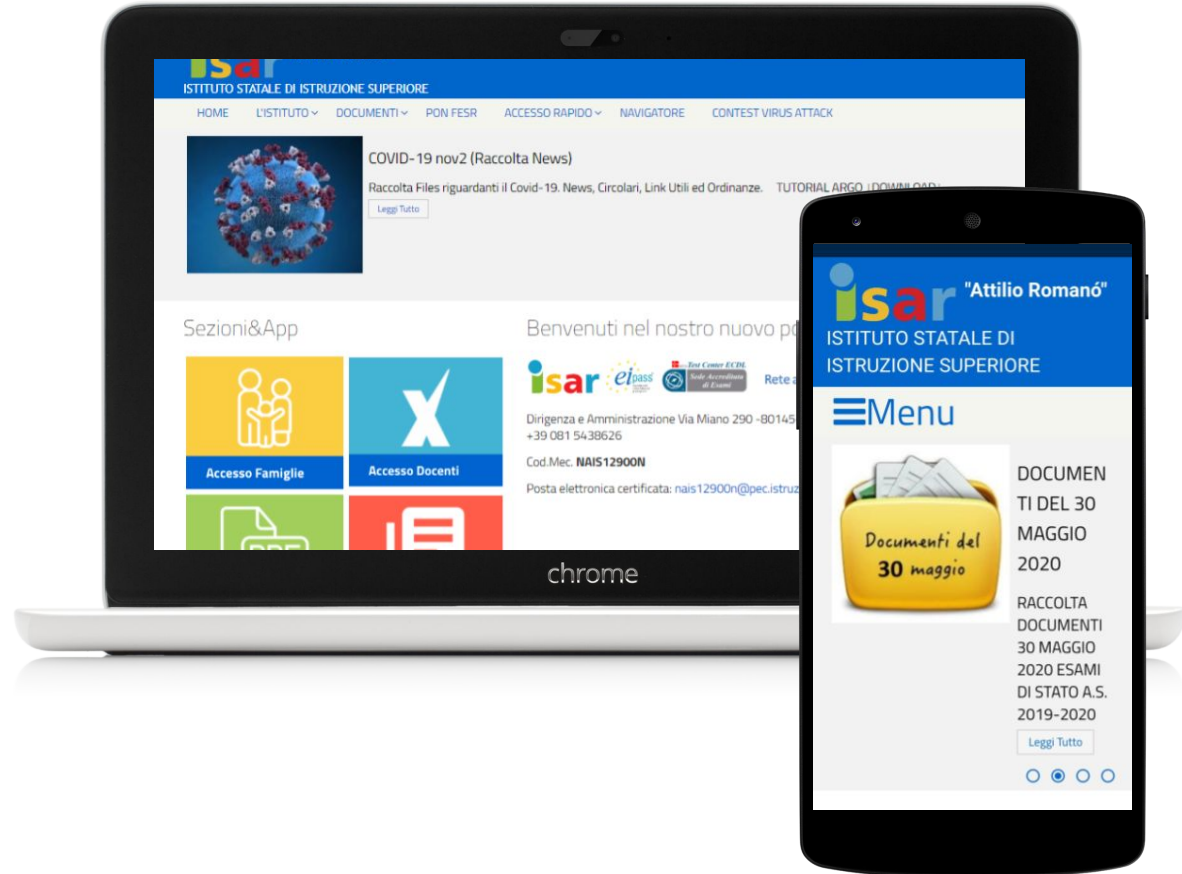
isar
ISTITUTO STATALE DI ISTRUZIONE SUPERIORE

HOME L'ISTITUTO DOCUMENTI PON FESR ACCESSO RAPIDO NAVIGATORE CONTEST VIRUS ATTACK

COVID-19 nov2 (Raccolta News)

Raccolta Files riguardanti il Covid-19. News, Circolari, Link Utili ed Ordinanze. TUTORIAL ARGO : DOWNLOAD :

Leggi Tutto

Sezioni&App

Accesso Famiglie

Accesso Docenti

Benvenuti nel nostro nuovo po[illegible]

isar eipass Test Center ECDL Sede Accreditata di Esami

Rete a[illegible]

Dirigenza e Amministrazione Via Miano 290 -80145 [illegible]
+39 081 5438626

Cod.Mec. NAIS12900N

Posta elettronica certificata: nais12900n@pec.istruz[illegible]

chrome

isar "Attilio Romanò"
ISTITUTO STATALE DI ISTRUZIONE SUPERIORE

Menu

Documenti del 30 maggio

DOCUMENTI DEL 30 MAGGIO 2020

RACCOLTA DOCUMENTI 30 MAGGIO 2020 ESAMI DI STATO A.S. 2019-2020

Leggi Tutto